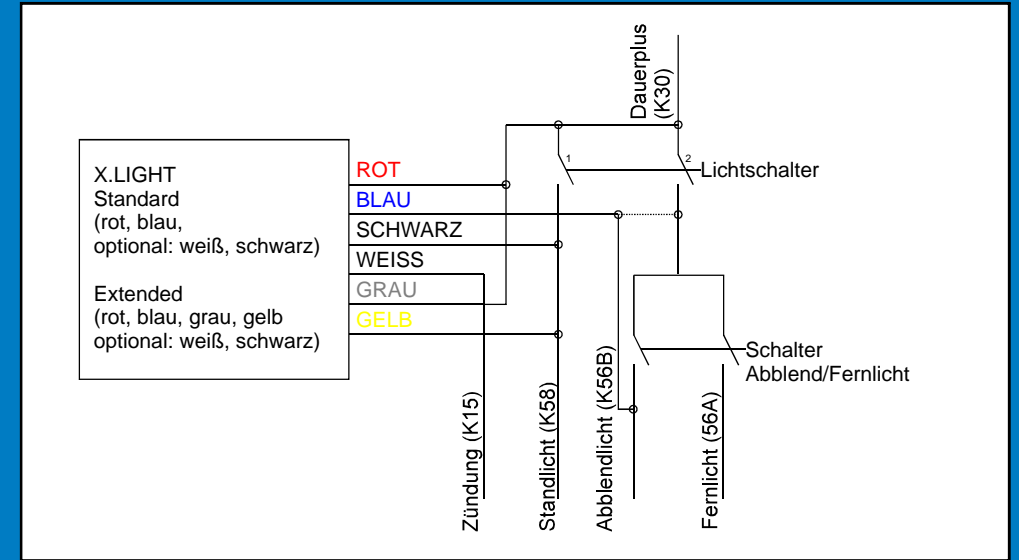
X.LIGHT
Standard
(rot, blau,
optional: weiß, schwarz)

Extended
(rot, blau, grau, gelb
optional: weiß, schwarz)

ROT
BLAU
SCHWARZ
WEISS
GRAU
GELB

Dauerplus
(K30)

1
2
Lichtschalter

Schalter
Abblend/Fernlicht

Zündung (K15)
Standlicht (K58)
Abblendlicht (K56B)
Fernlicht (56A)